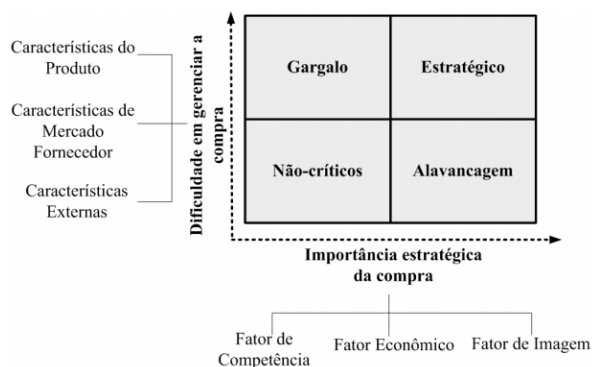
Características do Produto

Características de Mercado Fornecedor

Características Externas

Dificuldade em gerenciar a compra

| Gargalo | Estratégico |
|---|---|
| Não-críticos | Alavancagem |

Importância estratégica da compra

Fator de Competência

Fator Econômico

Fator de Imagem